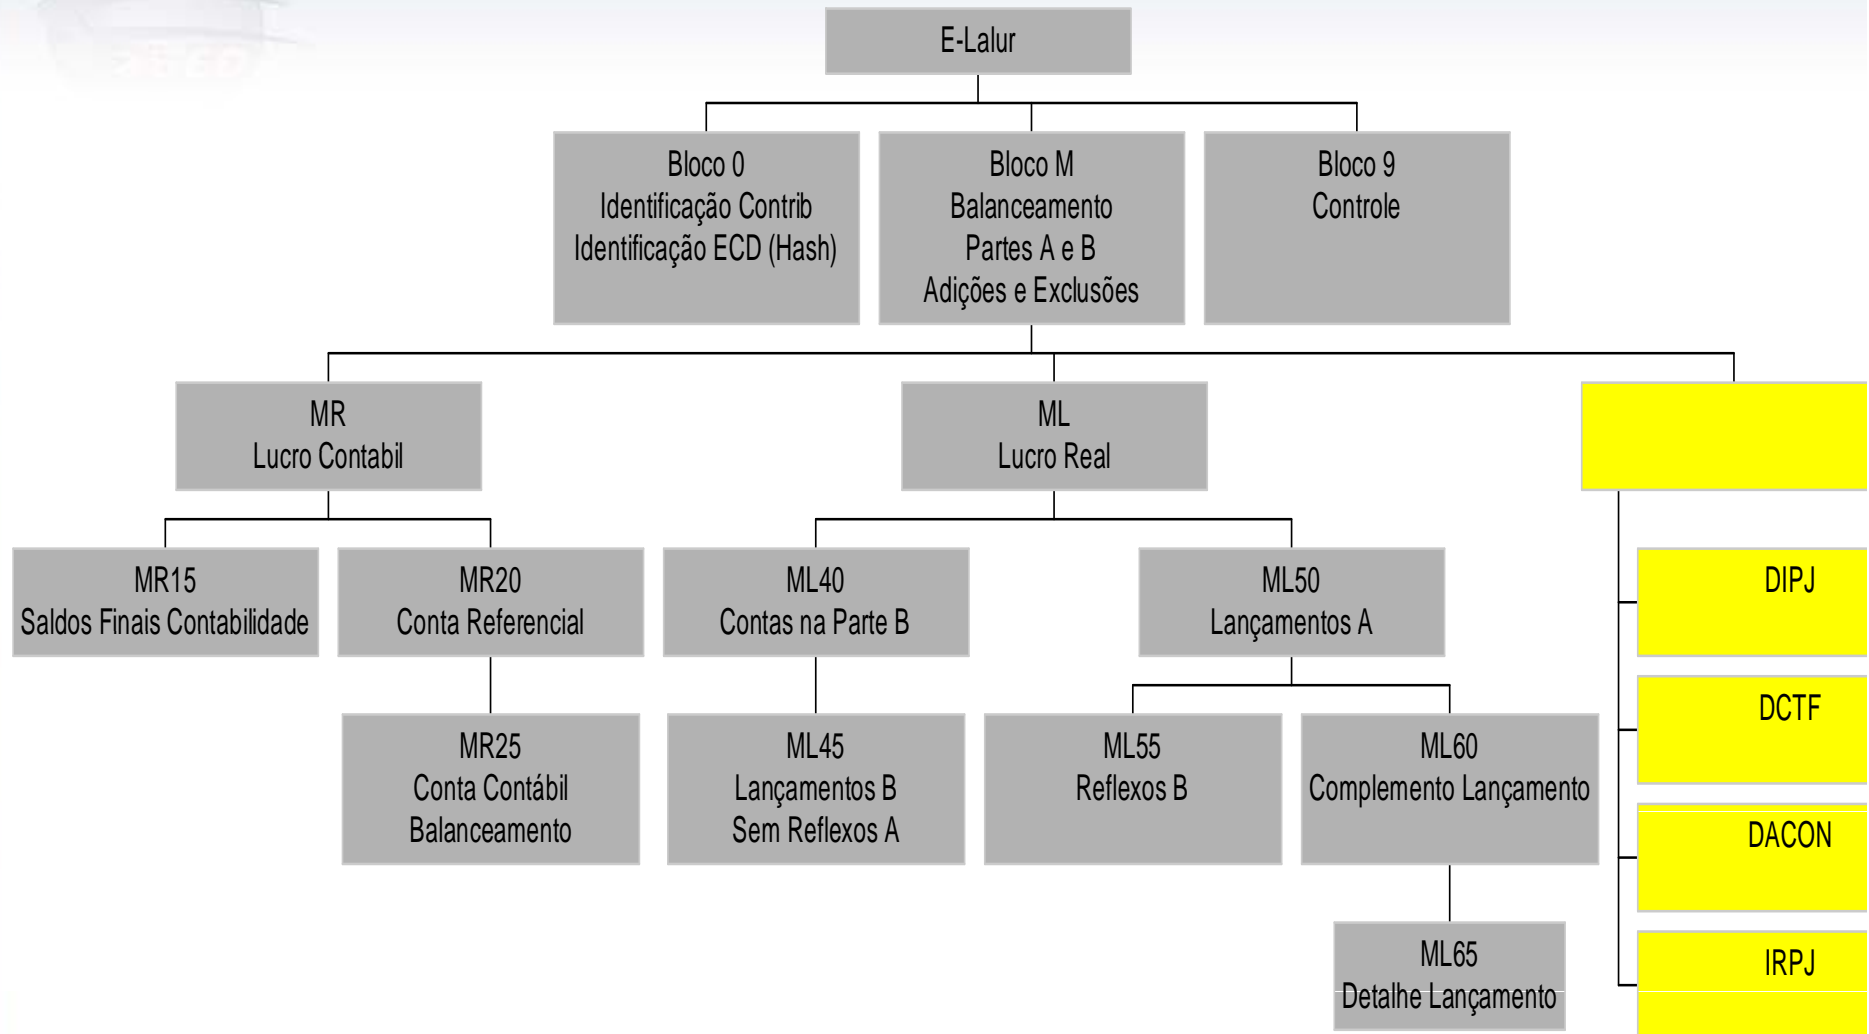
E-Lalur

Bloco 0
Identificação Contrib
Identificação ECD (Hash)

Bloco M
Balanceamento
Partes A e B
Adições e Exclusões

Bloco 9
Controle

MR
Lucro Contabil

ML
Lucro Real

MR15
Saldos Finais Contabilidade

MR20
Conta Referencial

ML40
Contas na Parte B

ML50
Lançamentos A

DIPJ

MR25
Conta Contábil
Balanceamento

ML45
Lançamentos B
Sem Reflexos A

ML55
Reflexos B

ML60
Complemento Lançamento

DCTF

DACON

ML65
Detalhe Lançamento

IRPJ